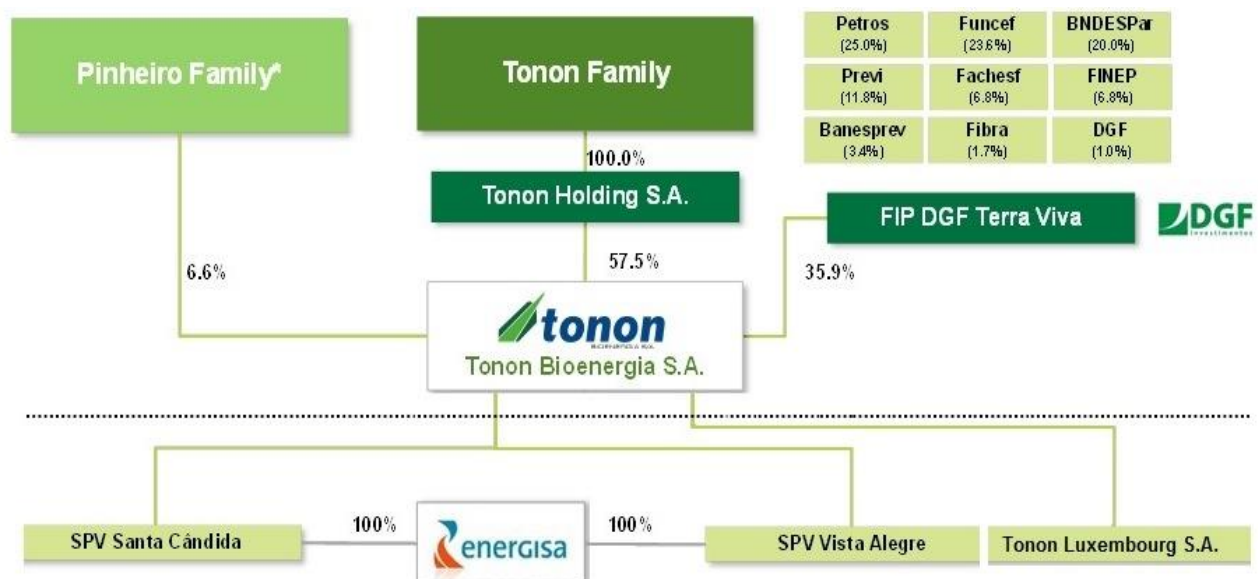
Pinheiro Family*

Tonon Family

| Petros (25.0%) | Funcef (23.6%) | BNDESPar (20.0%) |
|---|---|---|
| Previ (11.8%) | Fachesf (6.8%) | FINEP (6.8%) |
| Banesprev (3.4%) | Fibra (1.7%) | DGF (1.0%) |

100.0%

Tonon Holding S.A.

FIP DGF Terra Viva

DGF Investimentos

6.6%

57.5%

35.9%

tonon
BIOENERGIA S.A.

Tonon Bioenergia S.A.

SPV Santa Cândida

100%

energisa

100%

SPV Vista Alegre

Tonon Luxembourg S.A.